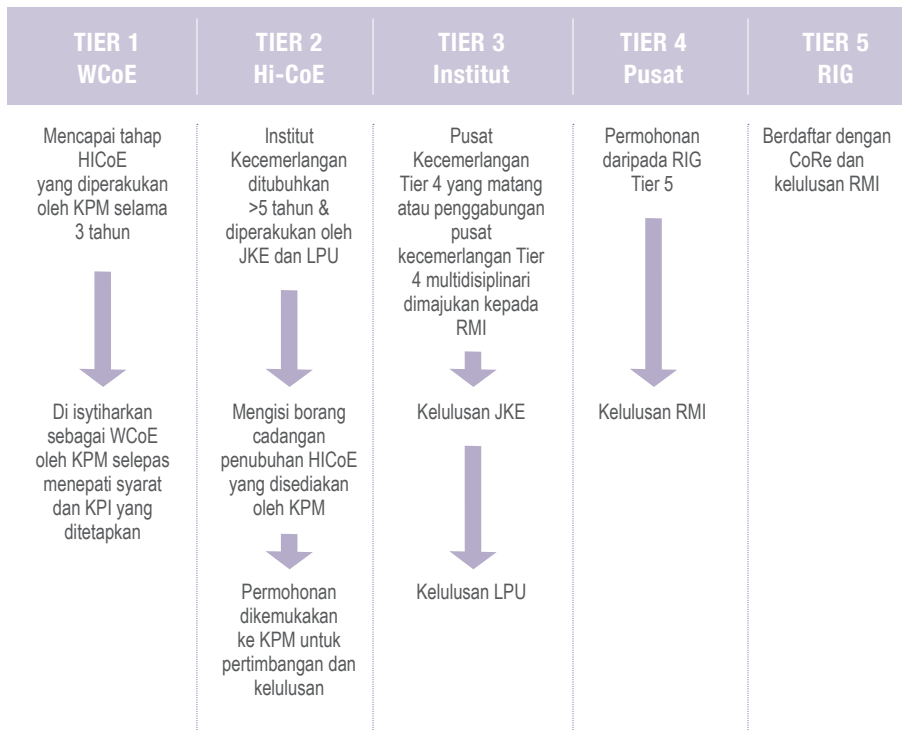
TIER 1
WCoE

Mencapai tahap HICoE yang diperakukan oleh KPM selama 3 tahun

Di isytiharkan sebagai WCoE oleh KPM selepas menepati syarat dan KPI yang ditetapkan

TIER 2
Hi-CoE

Institut Kecemerlangan ditubuhkan >5 tahun & diperakukan oleh JKE dan LPU

Mengisi borang cadangan penubuhan HICoE yang disediakan oleh KPM

Permohonan dikemukakan ke KPM untuk pertimbangan dan kelulusan

TIER 3
Institut

Pusat Kecemerlangan Tier 4 yang matang atau penggabungan pusat kecemerlangan Tier 4 multidisiplinari dimajukan kepada RMI

Kelulusan JKE

Kelulusan LPU

TIER 4
Pusat

Permohonan daripada RIG Tier 5

Kelulusan RMI

TIER 5
RIG

Berdaftar dengan CoRe dan kelulusan RMI